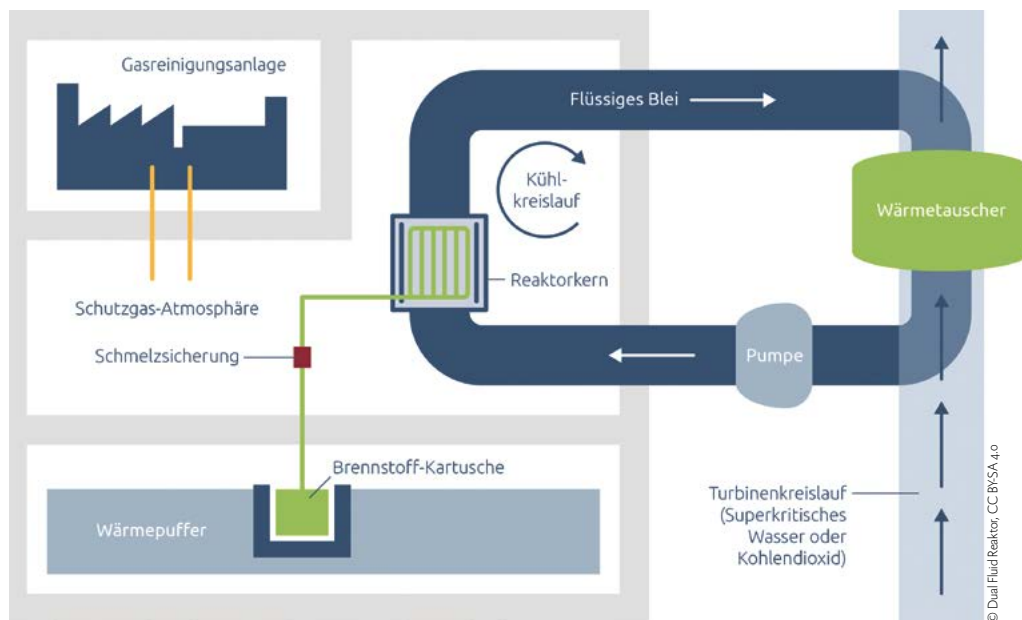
Gasreinigungsanlage

Flüssiges Blei

Kühl-
kreislauf

Wärmetauscher

Reaktorkern

Schutzgas-Atmosphäre

Schmelzsicherung

Pumpe

Brennstoff-Kartusche

Wärmepuffer

Turbinenkreislauf
(Superkritisches
Wasser oder
Kohlendioxid)

© Dual Fluid Reaktor, CC BYSA 4.0